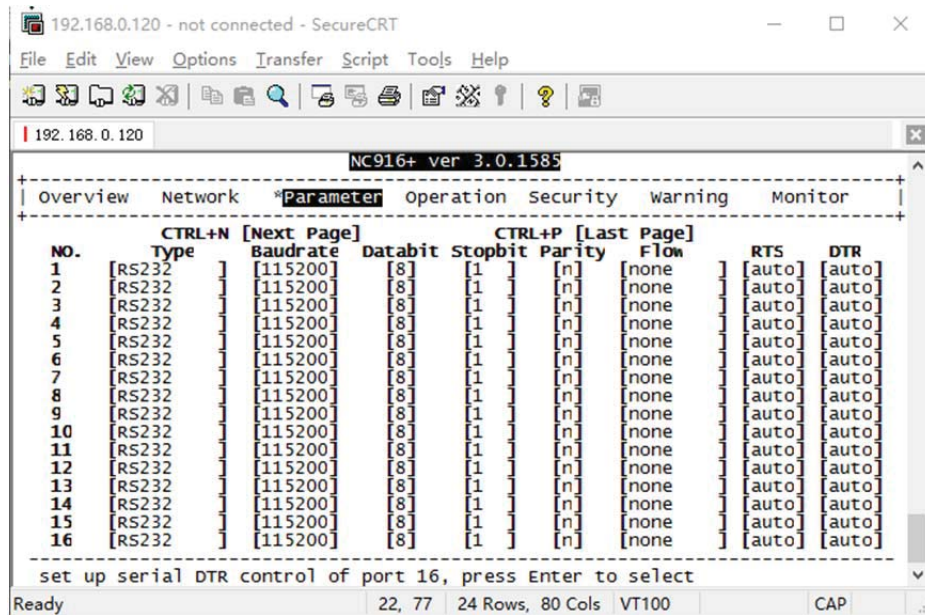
192.168.0.120 - not connected - SecureCRT

File Edit View Options Transfer Script Tools Help

192.168.0.120

NC916+ ver 3.0.1585

| Overview Network *Parameter Operation Security Warning Monitor |

CTRL+N [Next Page] CTRL+P [Last Page]

| NO. | Type | Baudrate | Databit | Stopbit | Parity | Flow | RTS | DTR |
|---|---|---|---|---|---|---|---|---|
| 1 | [RS232 ] | [115200] | [8] | [1 ] | [n] | [none ] | [auto] | [auto] |
| 2 | [RS232 ] | [115200] | [8] | [1 ] | [n] | [none ] | [auto] | [auto] |
| 3 | [RS232 ] | [115200] | [8] | [1 ] | [n] | [none ] | [auto] | [auto] |
| 4 | [RS232 ] | [115200] | [8] | [1 ] | [n] | [none ] | [auto] | [auto] |
| 5 | [RS232 ] | [115200] | [8] | [1 ] | [n] | [none ] | [auto] | [auto] |
| 6 | [RS232 ] | [115200] | [8] | [1 ] | [n] | [none ] | [auto] | [auto] |
| 7 | [RS232 ] | [115200] | [8] | [1 ] | [n] | [none ] | [auto] | [auto] |
| 8 | [RS232 ] | [115200] | [8] | [1 ] | [n] | [none ] | [auto] | [auto] |
| 9 | [RS232 ] | [115200] | [8] | [1 ] | [n] | [none ] | [auto] | [auto] |
| 10 | [RS232 ] | [115200] | [8] | [1 ] | [n] | [none ] | [auto] | [auto] |
| 11 | [RS232 ] | [115200] | [8] | [1 ] | [n] | [none ] | [auto] | [auto] |
| 12 | [RS232 ] | [115200] | [8] | [1 ] | [n] | [none ] | [auto] | [auto] |
| 13 | [RS232 ] | [115200] | [8] | [1 ] | [n] | [none ] | [auto] | [auto] |
| 14 | [RS232 ] | [115200] | [8] | [1 ] | [n] | [none ] | [auto] | [auto] |
| 15 | [RS232 ] | [115200] | [8] | [1 ] | [n] | [none ] | [auto] | [auto] |
| 16 | [RS232 ] | [115200] | [8] | [1 ] | [n] | [none ] | [auto] | [auto] |

set up serial DTR control of port 16, press Enter to select

Ready 22, 77 24 Rows, 80 Cols VT100 CAP